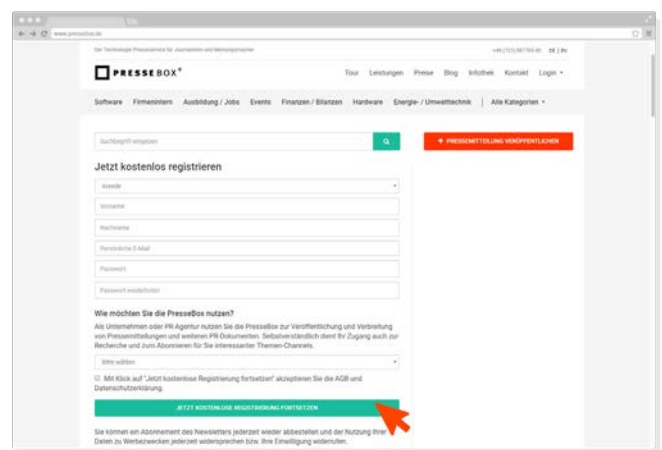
www.pressebox.de

Der Technologie Presseservice für Journalisten und Meinungsmacher

+49 (721) 667799-90 DE | EN

PRESSEBOX®

Tour Leistungen Preise Blog Infothek Kontakt Login

Software Firmenintern Ausbildung / Jobs Events Finanzen / Bilanzen Hardware Energie- / Umwelttechnik Alle Kategorien

Suchbegriff eingeben

+ PRESSEMITTEILUNG VERÖFFENTLICHEN

Jetzt kostenlos registrieren

Anrede

Vorname

Nachname

Persönliche E-Mail

Passwort

Passwort wiederholen

Wie möchten Sie die PresseBox nutzen?

Als Unternehmen oder PR Agentur nutzen Sie die PresseBox zur Veröffentlichung und Verbreitung von Pressemitteilungen und weiteren PR-Dokumenten. Selbstverständlich dient Ihr Zugang auch zur Recherche und zum Abonnieren für Sie interessanter Themen-Channels.

Bitte wählen

Mit Klick auf "Jetzt kostenlose Registrierung fortsetzen" akzeptieren Sie die AGB und Datenschutzerklärung.

JETZT KOSTENLOSE REGISTRIERUNG FORTSETZEN

Sie können ein Abonnement des Newsletters jederzeit wieder abbestellen und der Nutzung Ihrer Daten zu Werbezwecken jederzeit widersprechen bzw. Ihre Einwilligung widerrufen.